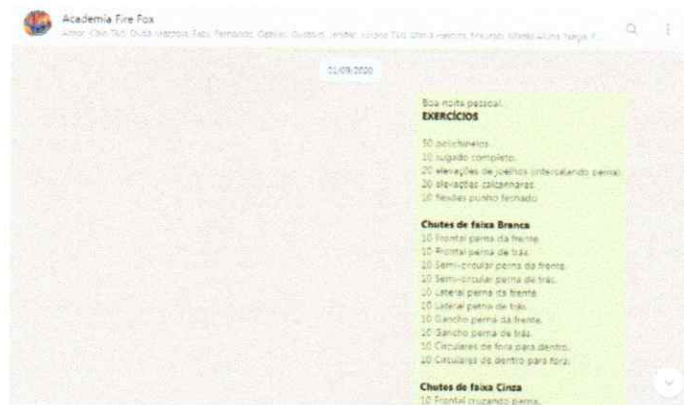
Academia Fire Fox
Amor, Cão Tao, Duda Macedo, Fabi, Fernando, Gabriel, Gustavo, Jenifer, Juliana, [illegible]

01/09/2020

Boa noite pessoal.
EXERCÍCIOS

50 polichinelos.
10 sugado completo.
20 elevações de joelhos (intercalando perna).
20 elevações calcanhares.
10 flexões punho fechado.

Chutes de faixa Branca
10 Frontal perna da frente.
10 Frontal perna de trás.
10 Semi-circular perna da frente.
10 Semi-circular perna de trás.
10 Lateral perna da frente.
10 Lateral perna de trás.
10 Gancho perna da frente.
10 Gancho perna de trás.
10 Circulares de fora para dentro.
10 Circulares de dentro para fora.

Chutes de faixa Cinza
10 Frontal cruzando perna.